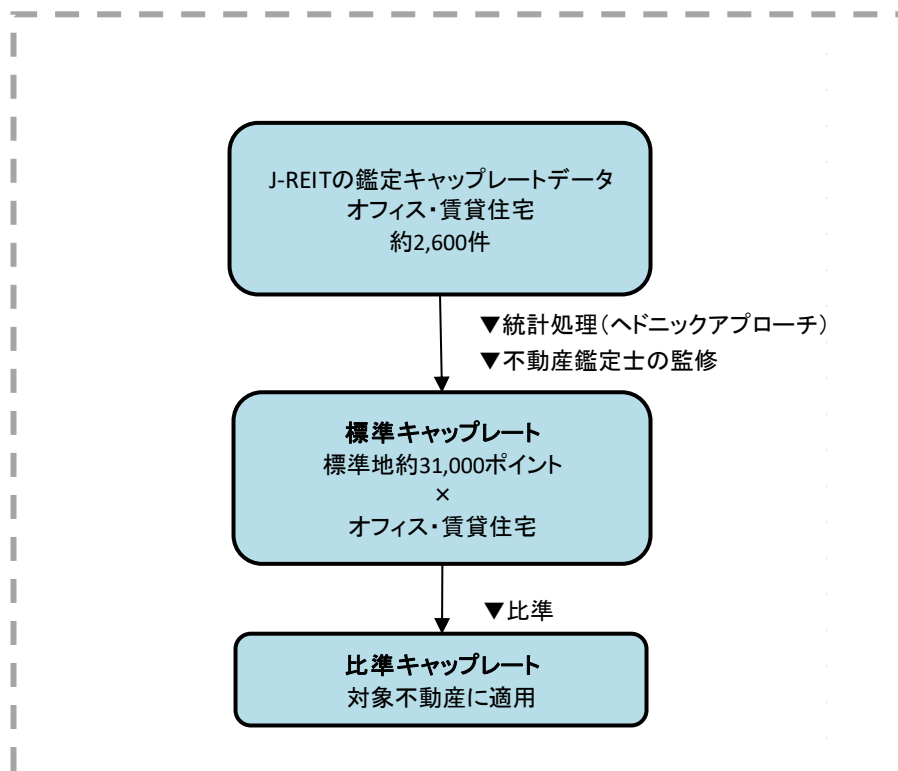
J-REITの鑑定キャップレートデータ
オフィス・賃貸住宅
約2,600件

▼統計処理（ヘドニックアプローチ）
▼不動産鑑定士の監修

標準キャップレート
標準地約31,000ポイント
×
オフィス・賃貸住宅

▼比準

比準キャップレート
対象不動産に適用